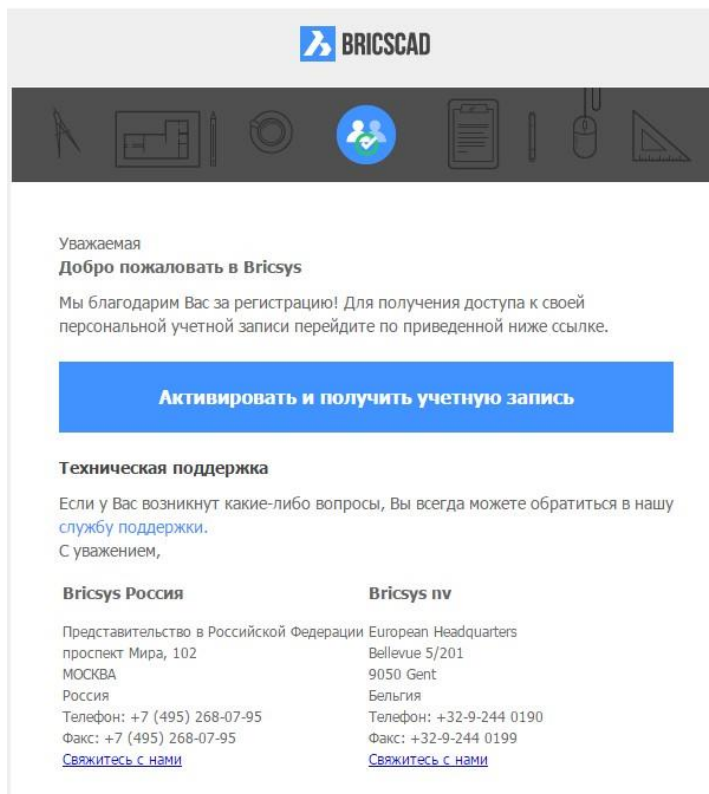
BRICSCAD

Уважаемая
**Добро пожаловать в Bricsys**

Мы благодарим Вас за регистрацию! Для получения доступа к своей персональной учетной записи перейдите по приведенной ниже ссылке.

Активировать и получить учетную запись

**Техническая поддержка**

Если у Вас возникнут какие-либо вопросы, Вы всегда можете обратиться в нашу службу поддержки.
С уважением,

**Bricsys Россия**

Представительство в Российской Федерации
проспект Мира, 102
МОСКВА
Россия
Телефон: +7 (495) 268-07-95
Факс: +7 (495) 268-07-95
Свяжитесь с нами

**Bricsys nv**

European Headquarters
Bellevue 5/201
9050 Gent
Бельгия
Телефон: +32-9-244 0190
Факс: +32-9-244 0199
Свяжитесь с нами